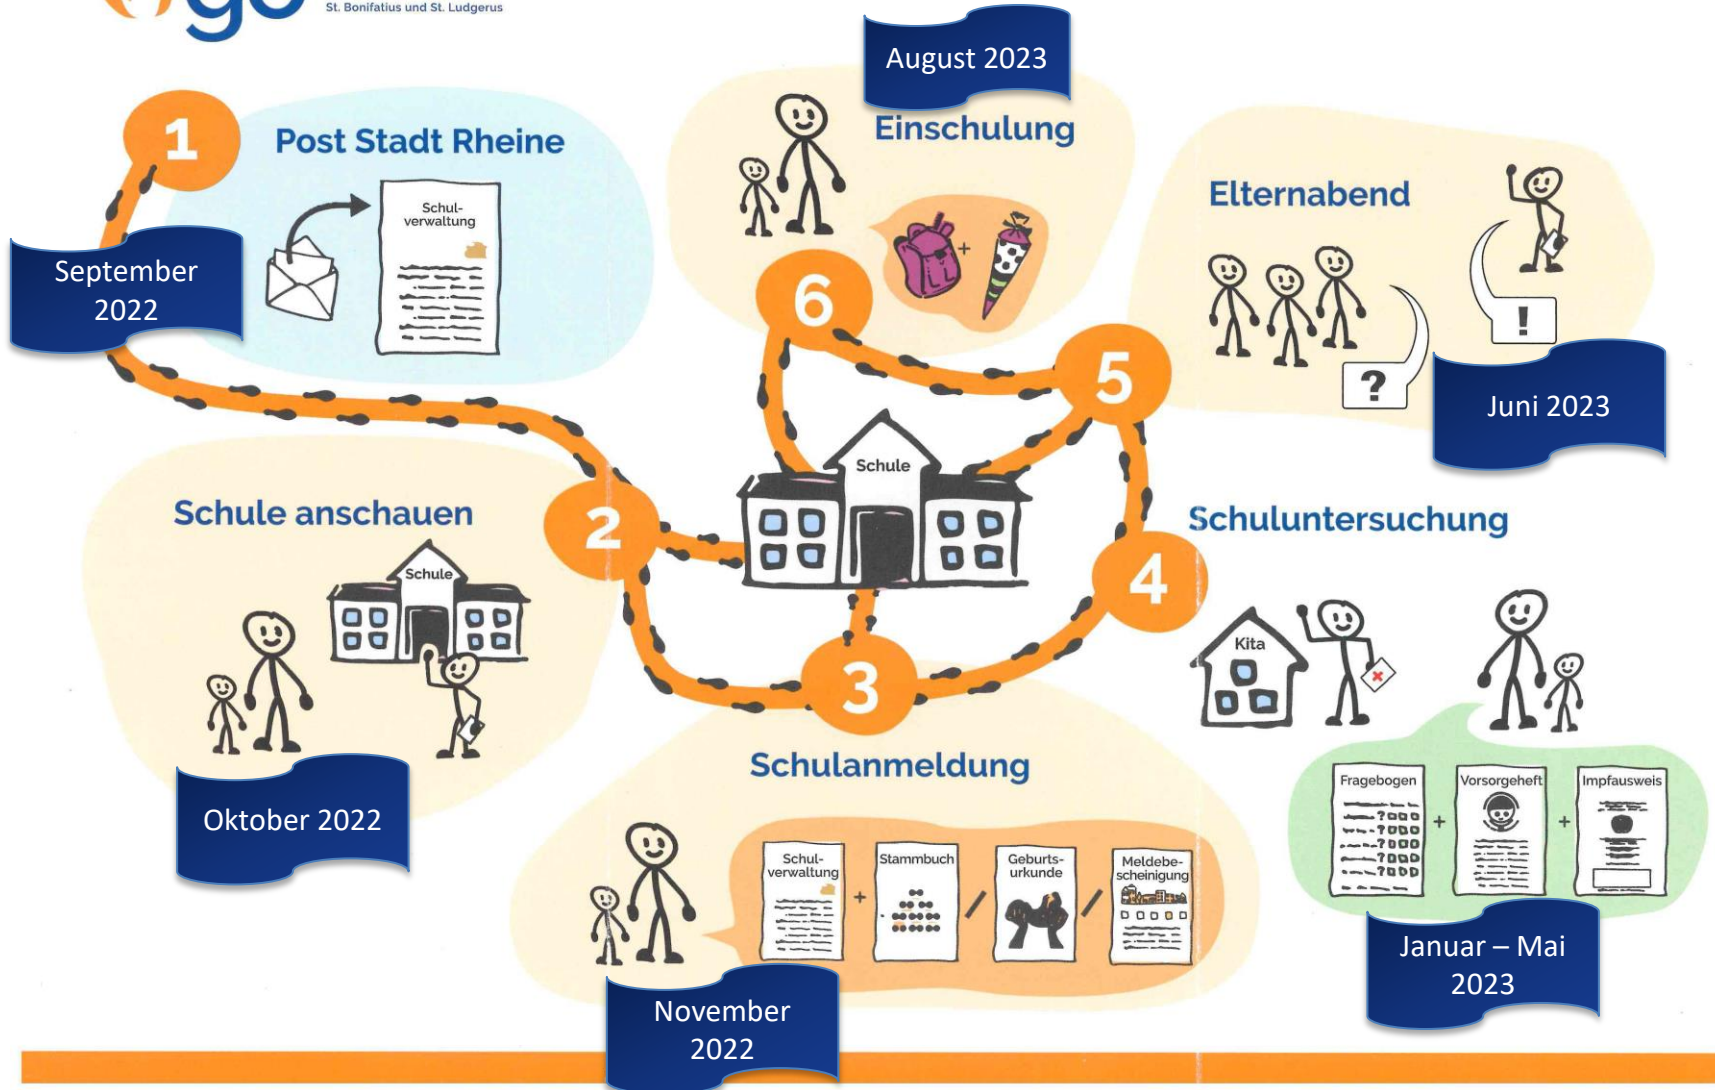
go St. Bonifatius und St. Ludgerus

August 2023

1

Post Stadt Rheine

Schulverwaltung

September 2022

Einschulung

6

Elternabend

?

!

5

Juni 2023

Schule

Schule anschauen

Schule

2

Schuluntersuchung

4

Kita

3

Oktober 2022

Schulanmeldung

Schulverwaltung + Stammbuch / Geburtsurkunde / Meldebescheinigung

Fragebogen + Vorsorgeheft + Impfausweis

November 2022

Januar – Mai 2023